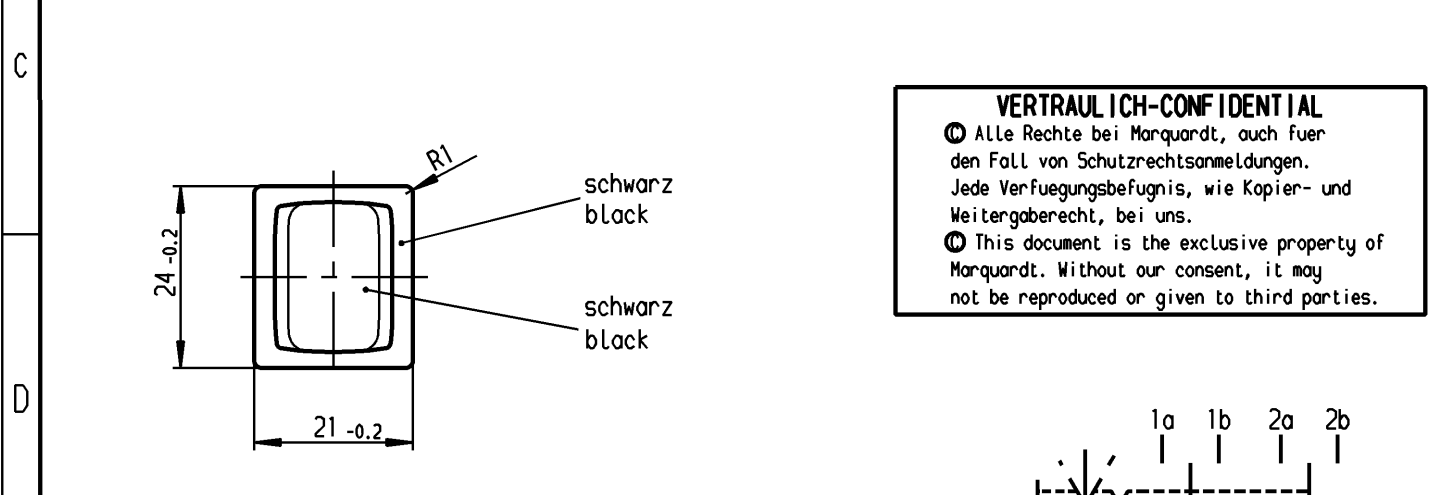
C

D

R1

$24_{-0.2}$

$21_{-0.2}$

schwarz
black

schwarz
black

VERTRAULICH-CONFIDENTIAL
© Alle Rechte bei Marquardt, auch fuer den Fall von Schutzrechtsanmeldungen. Jede Verfuegungsbefugnis, wie Kopier- und Weitergaberecht, bei uns.
© This document is the exclusive property of Marquardt. Without our consent, it may not be reproduced or given to third parties.

1a 1b 2a 2b